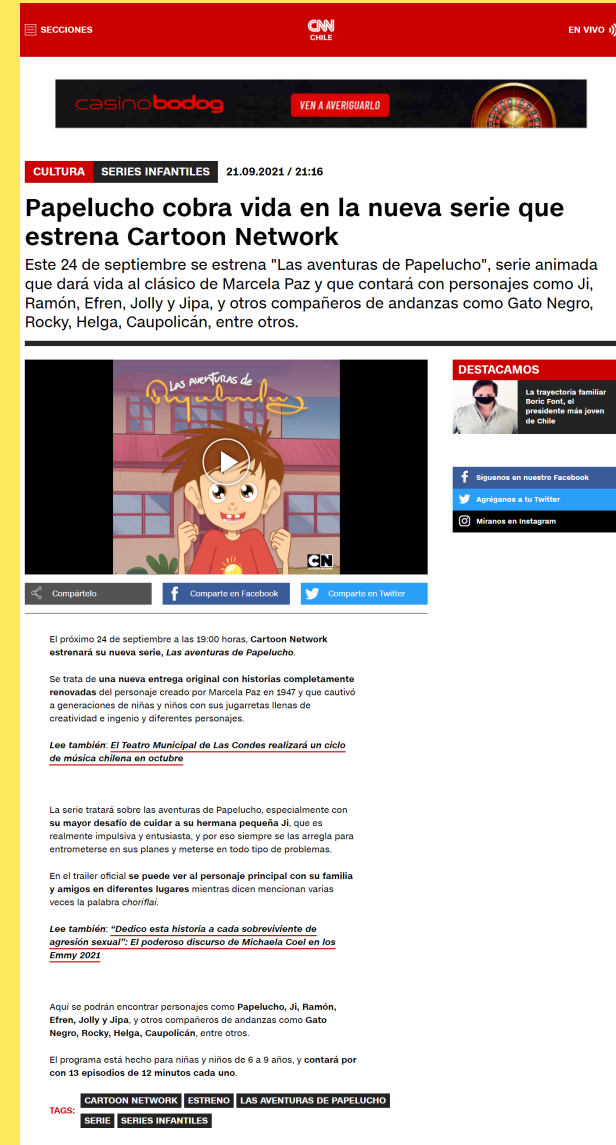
SECCIONES

CNN CHILE

EN VIVO

casinobodog VEN A AVERIGUARLO

CULTURA SERIES INFANTILES 21.09.2021 / 21:16

Papelucho cobra vida en la nueva serie que estrena Cartoon Network

Este 24 de septiembre se estrena "Las aventuras de Papelucho", serie animada que dará vida al clásico de Marcela Paz y que contará con personajes como Ji, Ramón, Efren, Jolly y Jipa, y otros compañeros de andanzas como Gato Negro, Rocky, Helga, Caupolicán, entre otros.

Las aventuras de Papelucho

CN

DESTACAMOS

La trayectoria familiar Boric Font, el presidente más joven de Chile

Síguenos en nuestro Facebook

Agréganos a tu Twitter

Míranos en Instagram

Compártelo

Comparte en Facebook

Comparte en Twitter

El próximo 24 de septiembre a las 19:00 horas, Cartoon Network estrenará su nueva serie, Las aventuras de Papelucho.

Se trata de una nueva entrega original con historias completamente renovadas del personaje creado por Marcela Paz en 1947 y que cautivó a generaciones de niñas y niños con sus jugarretas llenas de creatividad e ingenio y diferentes personajes.

Lee también: El Teatro Municipal de Las Condes realizará un ciclo de música chilena en octubre

La serie tratará sobre las aventuras de Papelucho, especialmente con su mayor desafío de cuidar a su hermana pequeña Ji, que es realmente impulsiva y entusiasta, y por eso siempre se las arregla para entrometerse en sus planes y meterse en todo tipo de problemas.

En el trailer oficial se puede ver al personaje principal con su familia y amigos en diferentes lugares mientras dicen mencionan varias veces la palabra choriflai.

Lee también: "Dedico esta historia a cada sobreviviente de agresión sexual": El poderoso discurso de Michaela Coel en los Emmy 2021

Aquí se podrán encontrar personajes como Papelucho, Ji, Ramón, Efren, Jolly y Jipa, y otros compañeros de andanzas como Gato Negro, Rocky, Helga, Caupolicán, entre otros.

El programa está hecho para niñas y niños de 6 a 9 años, y contará por con 13 episodios de 12 minutos cada uno.

TAGS: CARTOON NETWORK ESTRENO LAS AVENTURAS DE PAPELUCHO SERIE SERIES INFANTILES